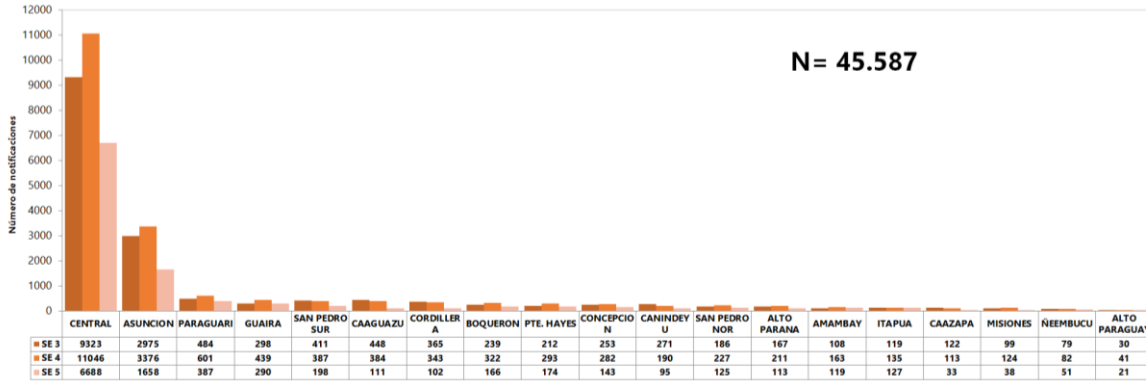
12000
11000
10000
9000
8000
7000
6000
5000
4000
3000
2000
1000
0

Número de notificaciones

N= 45.587

| | CENTRAL | ASUNCION | PARAGUARI | GUAIRA | SAN PEDRO SUR | CAAGUAZU | CORDILLERA | BOQUERON | PTE. HAYES | CONCEPCION | CANINDEYU | SAN PEDRO NOR | ALTO PARANA | AMAMBAY | ITAPUA | CAAZAPA | MISIONES | ÑEEMBUCU | ALTO PARAGUAY |
|---|---|---|---|---|---|---|---|---|---|---|---|---|---|---|---|---|---|---|---|
| SE 3 | 9323 | 2975 | 484 | 298 | 411 | 448 | 365 | 239 | 212 | 253 | 271 | 186 | 167 | 108 | 119 | 122 | 99 | 79 | 30 |
| SE 4 | 11046 | 3376 | 601 | 439 | 387 | 384 | 343 | 322 | 293 | 282 | 190 | 227 | 211 | 163 | 135 | 113 | 124 | 82 | 41 |
| SE 5 | 6688 | 1658 | 387 | 290 | 198 | 111 | 102 | 166 | 174 | 143 | 95 | 125 | 113 | 119 | 127 | 33 | 38 | 51 | 21 |